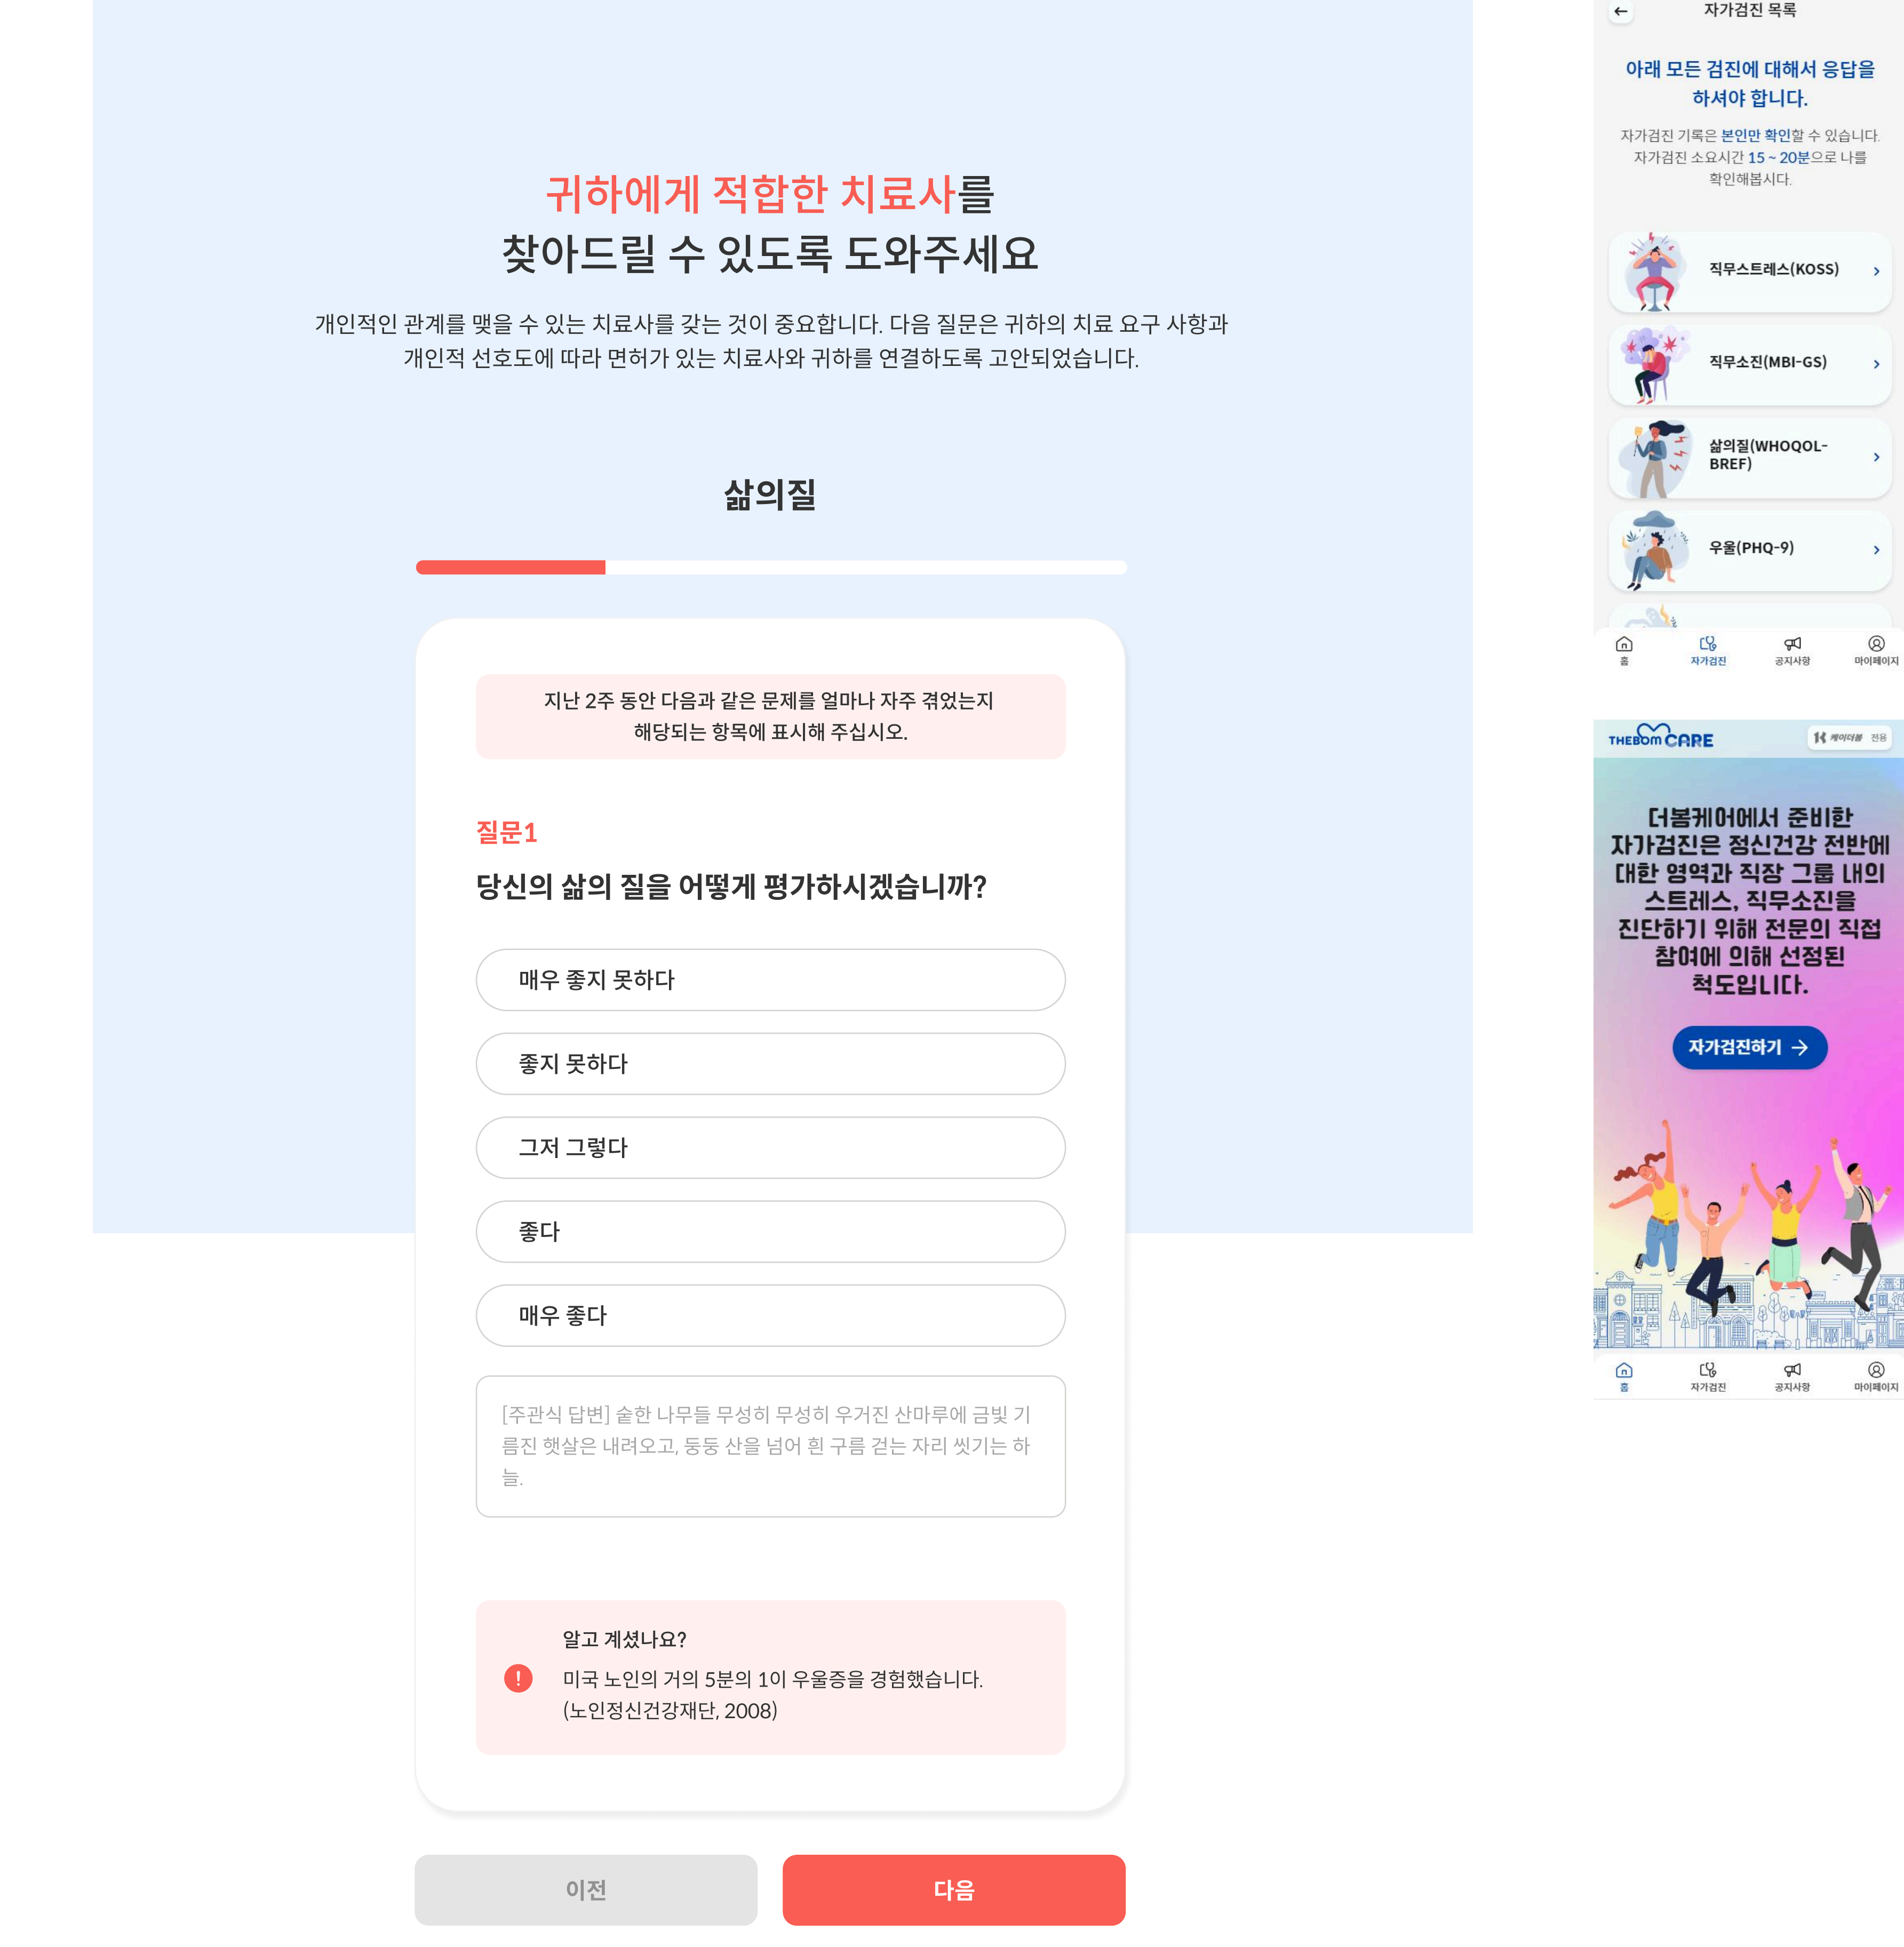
귀하에게 적합한 치료사를
찾아드릴 수 있도록 도와주세요

개인적인 관계를 맺을 수 있는 치료사를 갖는 것이 중요합니다. 다음 질문은 귀하의 치료 요구 사항과 개인적 선호도에 따라 면허가 있는 치료사와 귀하를 연결하도록 고안되었습니다.

삶의질

지난 2주 동안 다음과 같은 문제를 얼마나 자주 겪었는지 해당되는 항목에 표시해 주십시오.

질문1

당신의 삶의 질을 어떻게 평가하시겠습니까?

매우 좋지 못하다

좋지 못하다

그저 그렇다

좋다

매우 좋다

[주관식 답변] 숱한 나무들 무성히 무성히 우거진 산마루에 금빛 기름진 햇살은 내려오고, 둥둥 산을 넘어 흰 구름 걷는 자리 씻기는 하늘.

알고 계셨나요?

미국 노인의 거의 5분의 1이 우울증을 경험했습니다. (노인정신건강재단, 2008)

이전

다음

자가검진 목록

아래 모든 검진에 대해서 응답을 하셔야 합니다.

자가검진 기록은 본인만 확인할 수 있습니다. 자가검진 소요시간 15 ~ 20분으로 나를 확인해봅시다.

직무스트레스(KOSS)

직무소진(MBI-GS)

삶의질(WHOQOL-BREF)

우울(PHQ-9)

홈 자가검진 공지사항 마이페이지

THEBOM CARE

케이더블 전용

더봄케어에서 준비한 자가검진은 정신건강 전반에 대한 영역과 직장 그룹 내의 스트레스, 직무소진을 진단하기 위해 전문의 직접 참여에 의해 선정된 척도입니다.

자가검진하기

홈 자가검진 공지사항 마이페이지